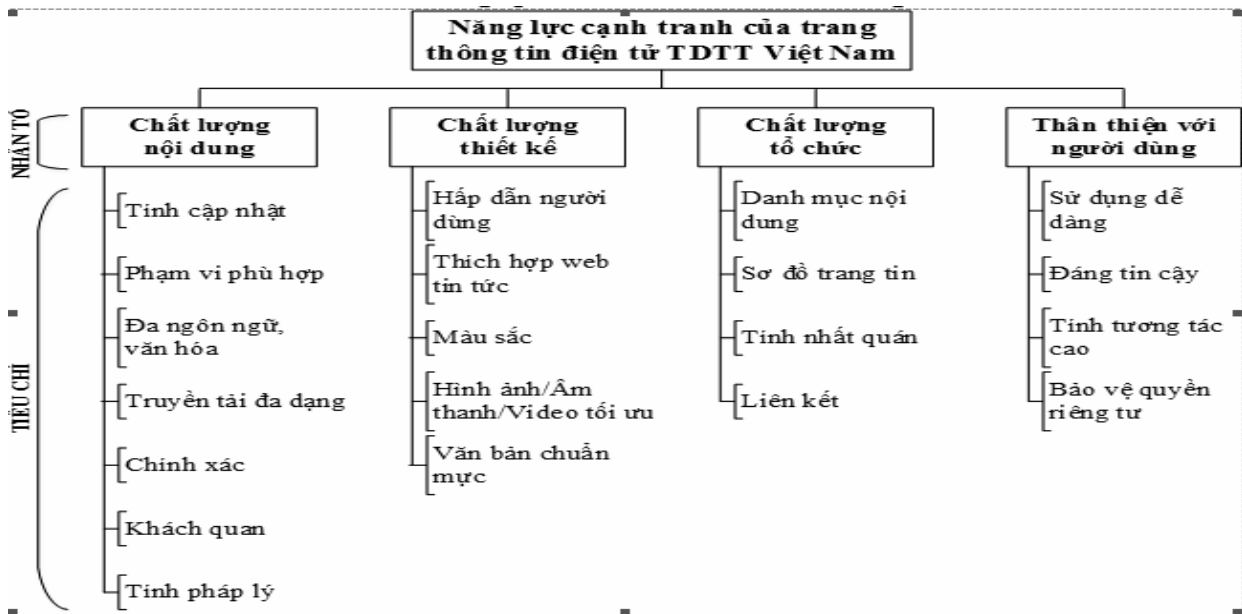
Năng lực cạnh tranh của trang thông tin điện tử TDTT Việt Nam

NHÂN TỐ

Chất lượng nội dung

Chất lượng thiết kế

Chất lượng tổ chức

Thân thiện với người dùng

TIÊU CHÍ

Tính cập nhật

Phạm vi phù hợp

Đa ngôn ngữ, văn hóa

Truyền tải đa dạng

Chính xác

Khách quan

Tính pháp lý

Hấp dẫn người dùng

Thích hợp web tin tức

Màu sắc

Hình ảnh/Âm thanh/Video tối ưu

Văn bản chuẩn mực

Danh mục nội dung

Sơ đồ trang tin

Tính nhất quán

Liên kết

Sử dụng dễ dàng

Đáng tin cậy

Tính tương tác cao

Bảo vệ quyền riêng tư